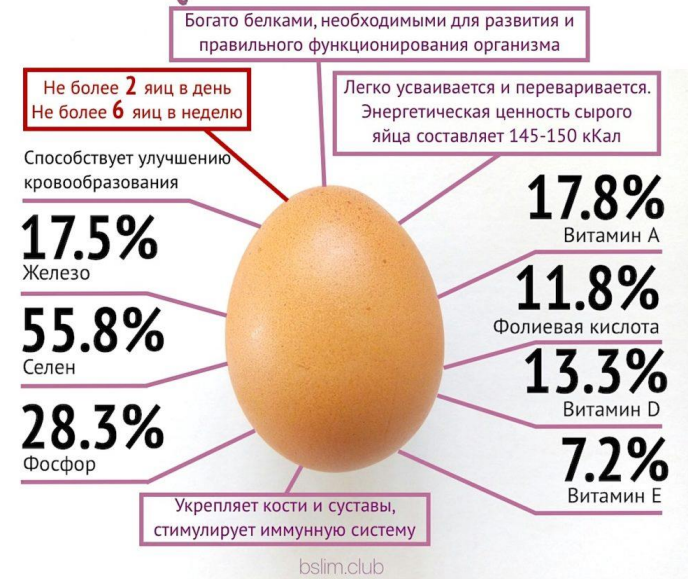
Богато белками, необходимыми для развития и правильного функционирования организма

Не более 2 яиц в день
Не более 6 яиц в неделю

Легко усваивается и переваривается. Энергетическая ценность сырого яйца составляет 145-150 кКал

Способствует улучшению кровообразования

17.5%
Железо

55.8%
Селен

28.3%
Фосфор

17.8%
Витамин А

11.8%
Фолиевая кислота

13.3%
Витамин D

7.2%
Витамин Е

Укрепляет кости и суставы, стимулирует иммунную систему

bslim.club